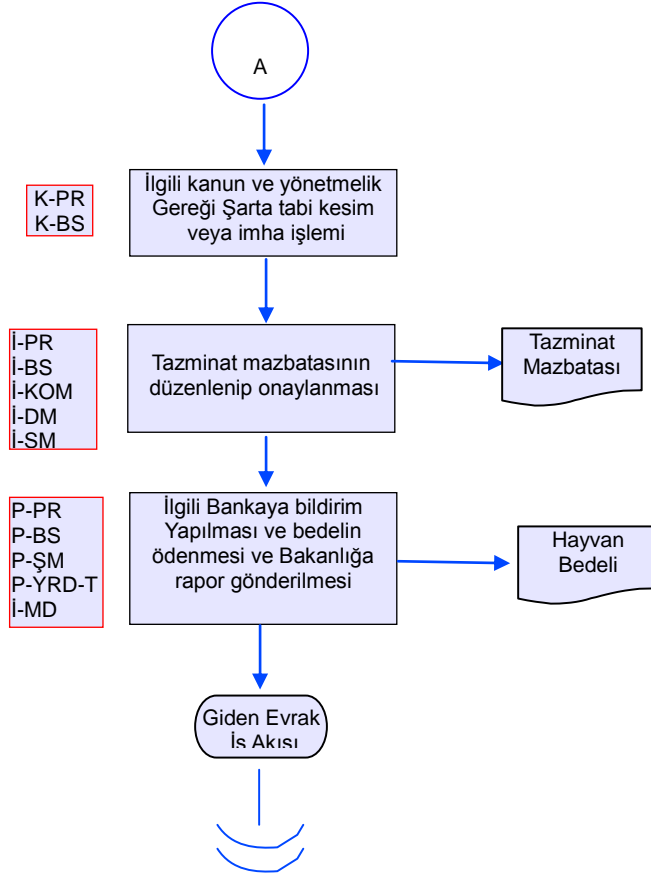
A

K-PR
K-BS

İlgili kanun ve yönetmelik Gereği Şarta tabi kesim veya imha işlemi

İ-PR
İ-BS
İ-KOM
İ-DM
İ-SM

Tazminat mazbatasının düzenlenip onaylanması

Tazminat Mazbatası

P-PR
P-BS
P-ŞM
P-YRD-T
İ-MD

İlgili Bankaya bildirim Yapılması ve bedelin ödenmesi ve Bakanlığa rapor gönderilmesi

Hayvan Bedeli

Giden Evrak İş Akışı